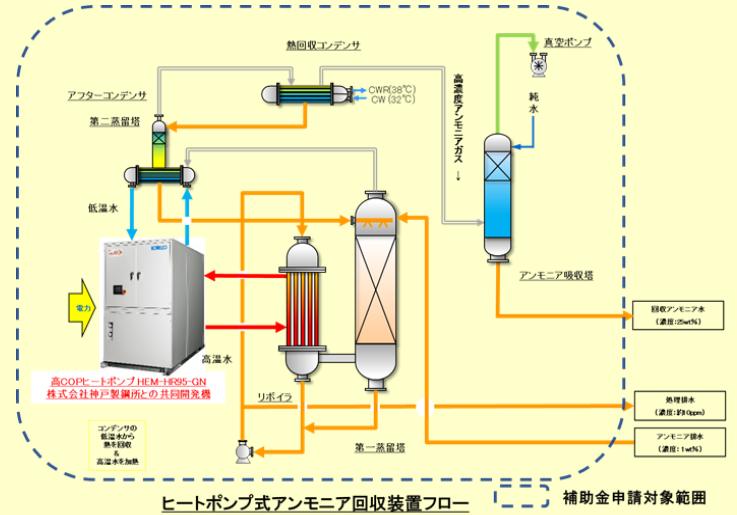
熱回収コンデンサ
真空ポンプ
アフターコンデンサ
CWR(38℃)
CW (32℃)
高濃度アンモニアガス
純水
第二蒸留塔
低温水
電力
高温水
アンモニア吸収塔
回収アンモニア水
(濃度:25wt%)
高COPヒートポンプ HEM-HR95-GN
株式会社神戸製鋼所との共同開発機
リボイラ
処理排水
(濃度:約10ppm)
コンデンサの低温水から熱を回収
&
高温水を加熱
第一蒸留塔
アンモニア排水
(濃度:1wt%)
ヒートポンプ式アンモニア回収装置フロー
補助金申請対象範囲